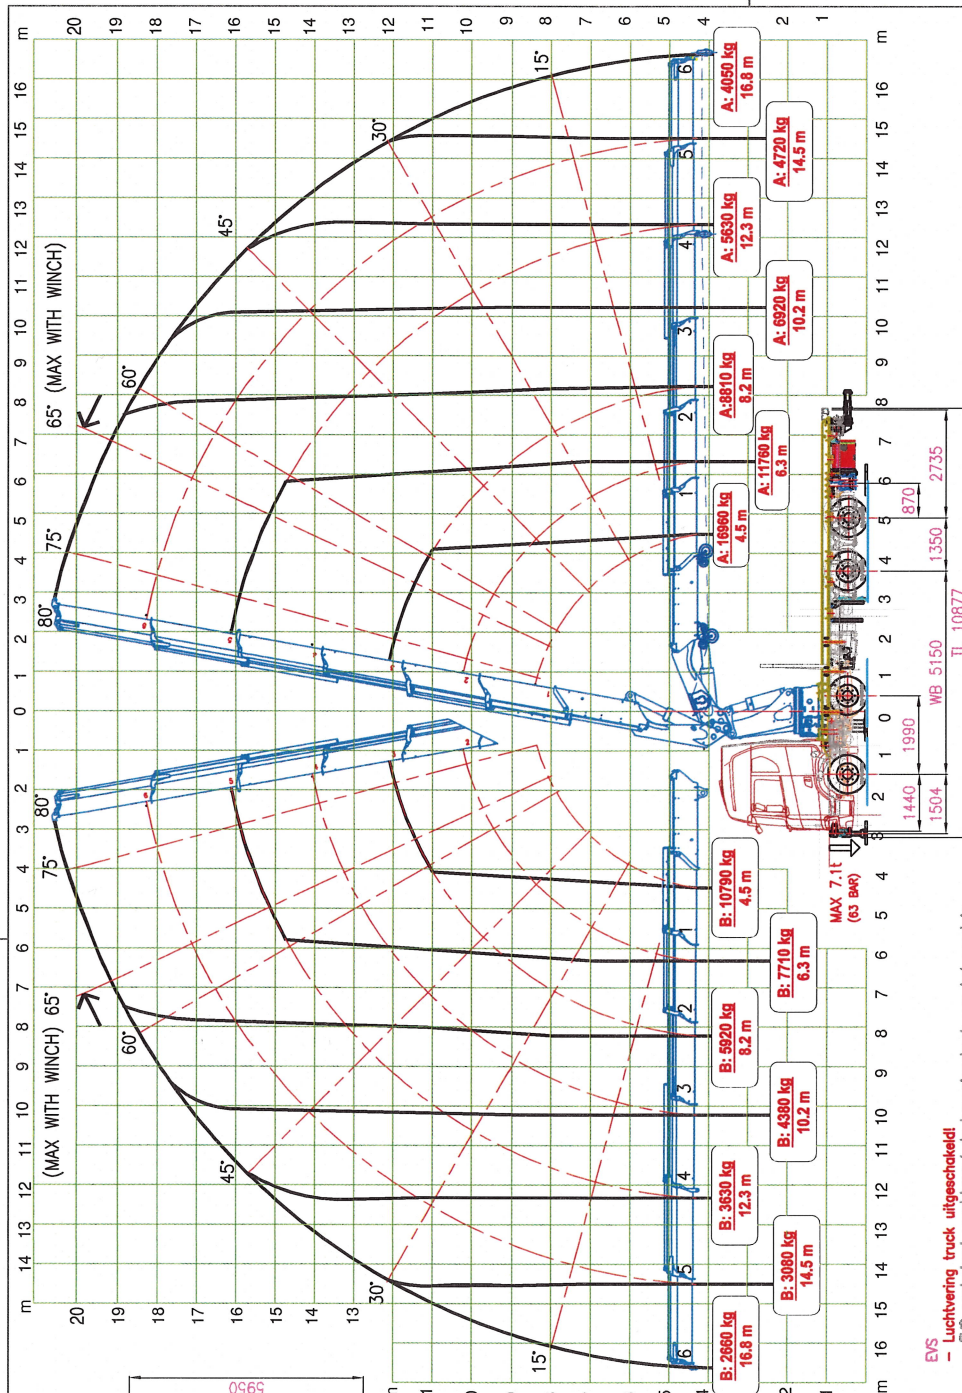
m 20 19 18 17 16 15 14 13 12 11 10 9 8 7 6 5 4 2 1

m 16 15 14 13 12 11 10 9 8 7 6 5 4 3 2 1 0 1 2 3 4 5 6 7 8 9 10 11 12 13 14 15 16 m

(MAX WITH WINCH) 65°

15° 30° 45° 60° 75° 80°

A: 4050 kg 16.8 m
A: 4720 kg 14.5 m
A: 5630 kg 12.3 m
A: 6920 kg 10.2 m
A: 8810 kg 8.2 m
A: 11760 kg 6.3 m
A: 16960 kg 4.5 m

6 5 4 3 2 1

(MAX WITH WINCH) 65°

15° 30° 45° 60° 75° 80°

B: 10790 kg 4.5 m
B: 7710 kg 6.3 m
B: 5920 kg 8.2 m
B: 4380 kg 10.2 m
B: 3630 kg 12.3 m
B: 3080 kg 14.5 m
B: 2660 kg 16.8 m

MAX 7.1t (63 BAR)

2735 870 1350 WB 5150 1990 1440 1504 TL 10877

5950

EVS
– Luchtvering truck uitgeschakeld!